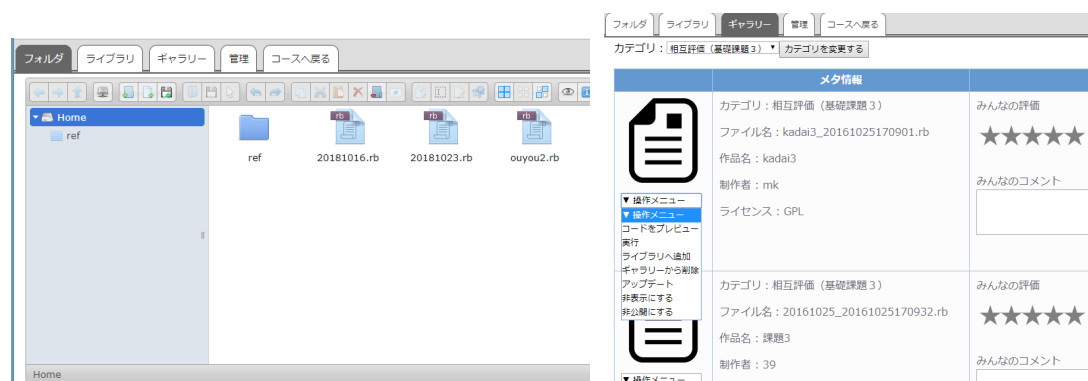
フォルダ ライブラリ ギャラリー 管理 コースへ戻る

Home
ref

ref
20181016.rb
20181023.rb
ouyou2.rb

Home

フォルダ ライブラリ ギャラリー 管理 コースへ戻る

カテゴリ：相互評価（基礎課題３） ▼ カテゴリを変更する

メタ情報

カテゴリ：相互評価（基礎課題３）
ファイル名：kadai3_20161025170901.rb
作品名：kadai3
制作者：mk
ライセンス：GPL

みんなの評価
★★★★★
みんなのコメント

▼ 操作メニュー
▼ 操作メニュー
コードをプレビュー
実行
ライブラリへ追加
ギャラリーから削除
アップデート
非表示にする
非公開にする

カテゴリ：相互評価（基礎課題３）
ファイル名：20161025_20161025170932.rb
作品名：課題3
制作者：39

みんなの評価
★★★★★
みんなのコメント

▼ 操作メニュー